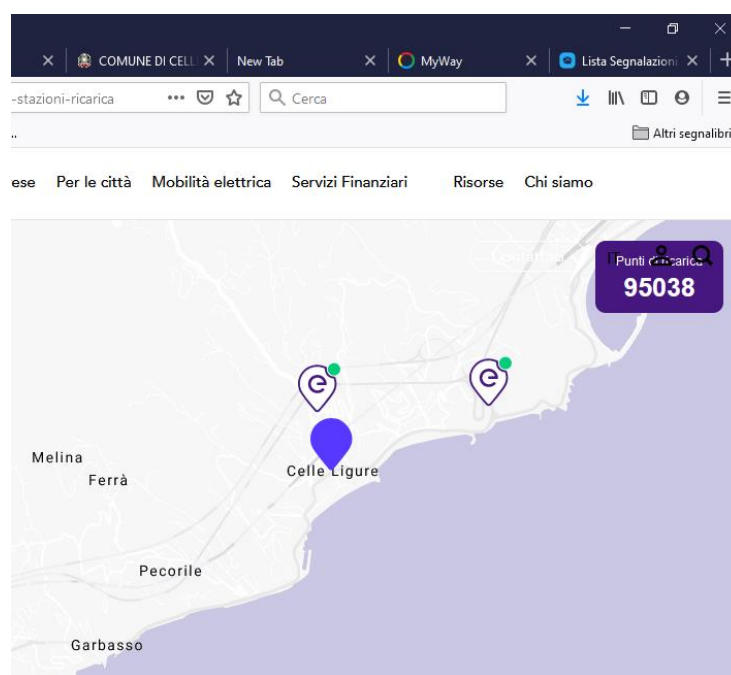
COMUNE DI CELL
New Tab
MyWay
Lista Segnalazioni
-stazioni-ricarica
Cerca
Altri segnalibri
ese Per le città Mobilità elettrica Servizi Finanziari Risorse Chi siamo
Punti di ricarica
95038
Melina
Ferrà
Celle Ligure
Pecorile
Garbasso